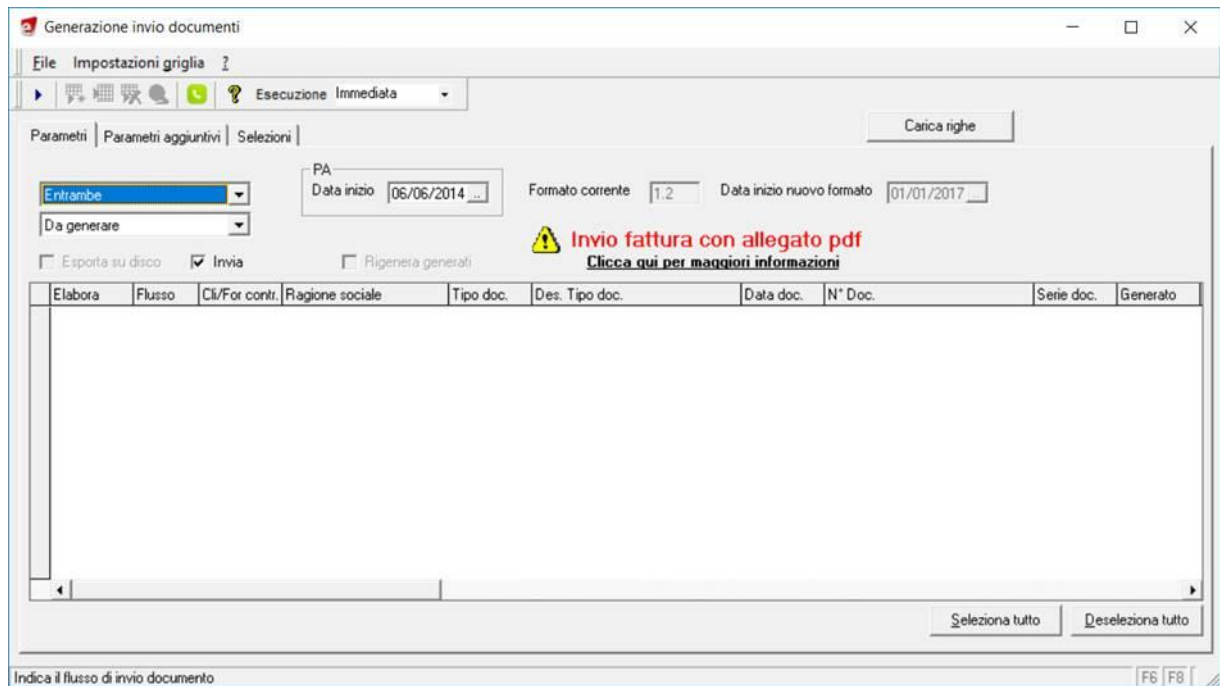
Generazione invio documenti

File Impostazioni griglia ?

Esecuzione Immediata

Parametri | Parametri aggiuntivi | Selezioni

Carica righe

Entrambe

Da generare

PA
Data inizio 06/06/2014 ...

Formato corrente 1.2

Data inizio nuovo formato 01/01/2017 ...

Invio fattura con allegato pdf
Clicca qui per maggiori informazioni

Esporta su disco
Invia
Rigenera generati

| Elabora | Flusso | Cli/For contr. | Ragione sociale | Tipo doc. | Des. Tipo doc. | Data doc. | N° Doc. | Serie doc. | Generato |
|---|---|---|---|---|---|---|---|---|---|

Seleziona tutto
Deseleziona tutto

Indica il flusso di invio documento

F6 F8